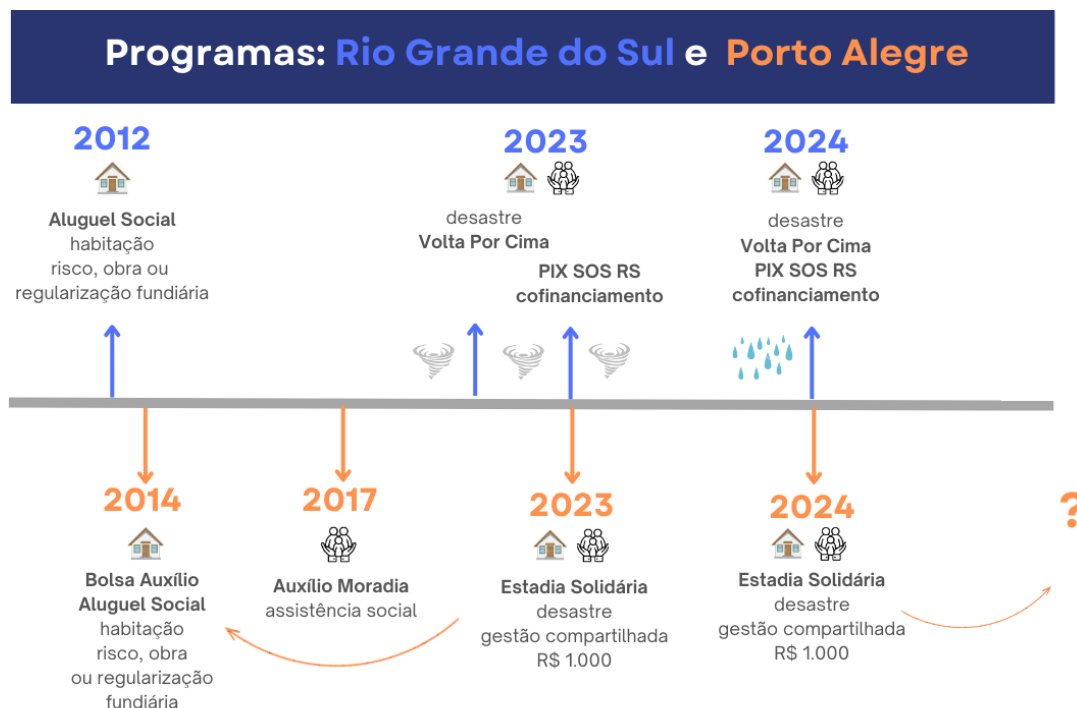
Programas: Rio Grande do Sul e Porto Alegre

2012
Aluguel Social
habitação
risco, obra ou regularização fundiária

2023
desastre
Volta Por Cima
PIX SOS RS
cofinanciamento

2024
desastre
Volta Por Cima
PIX SOS RS
cofinanciamento

2014
Bolsa Auxílio Aluguel Social
habitação
risco, obra ou regularização fundiária

2017
Auxílio Moradia
assistência social

2023
Estadia Solidária
desastre
gestão compartilhada
R$ 1.000

2024
Estadia Solidária
desastre
gestão compartilhada
R$ 1.000

?